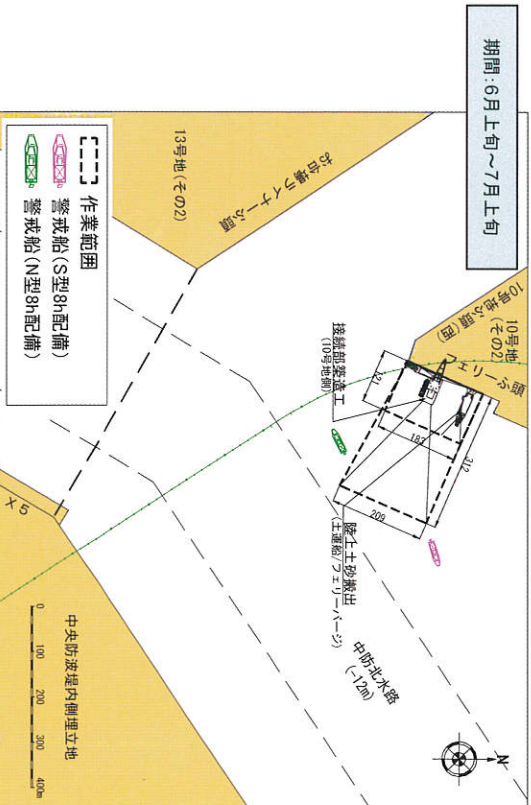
期間:6月上旬~7月上旬

作業範囲
警戒船(S型8h配備)
警戒船(N型8h配備)

13号地(その2)

お台場ライナーふ頭

10号地(その2)

10号地ごみふ頭

フェリーふ頭

接続部築造工
(10号地側)

121

183

312

209

陸上土砂搬出
(土運船/フェリーバージ)

中防北水路
(-12m)

X5

中央防波堤内側埋立地

0 100 200 300 400m

N